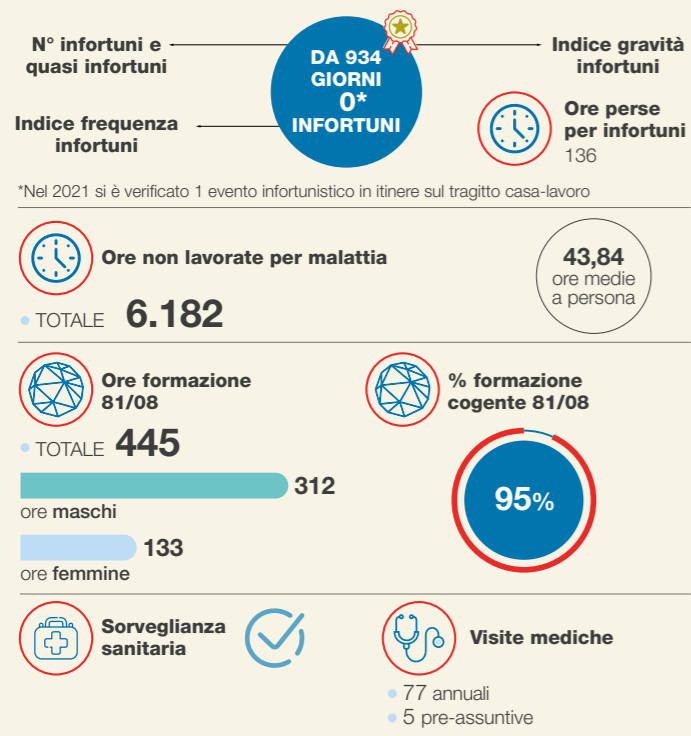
N° infortuni e quasi infortuni

DA 934 GIORNI 0* INFORTUNI

Indice gravità infortuni

Indice frequenza infortuni

Ore perse per infortuni
136

*Nel 2021 si è verificato 1 evento infortunistico in itinere sul tragitto casa-lavoro

Ore non lavorate per malattia

TOTALE 6.182

43,84 ore medie a persona

Ore formazione 81/08

TOTALE 445

312
ore maschi

133
ore femmine

% formazione cogente 81/08

95%

Sorveglianza sanitaria

Visite mediche

77 annuali
5 pre-assuntive